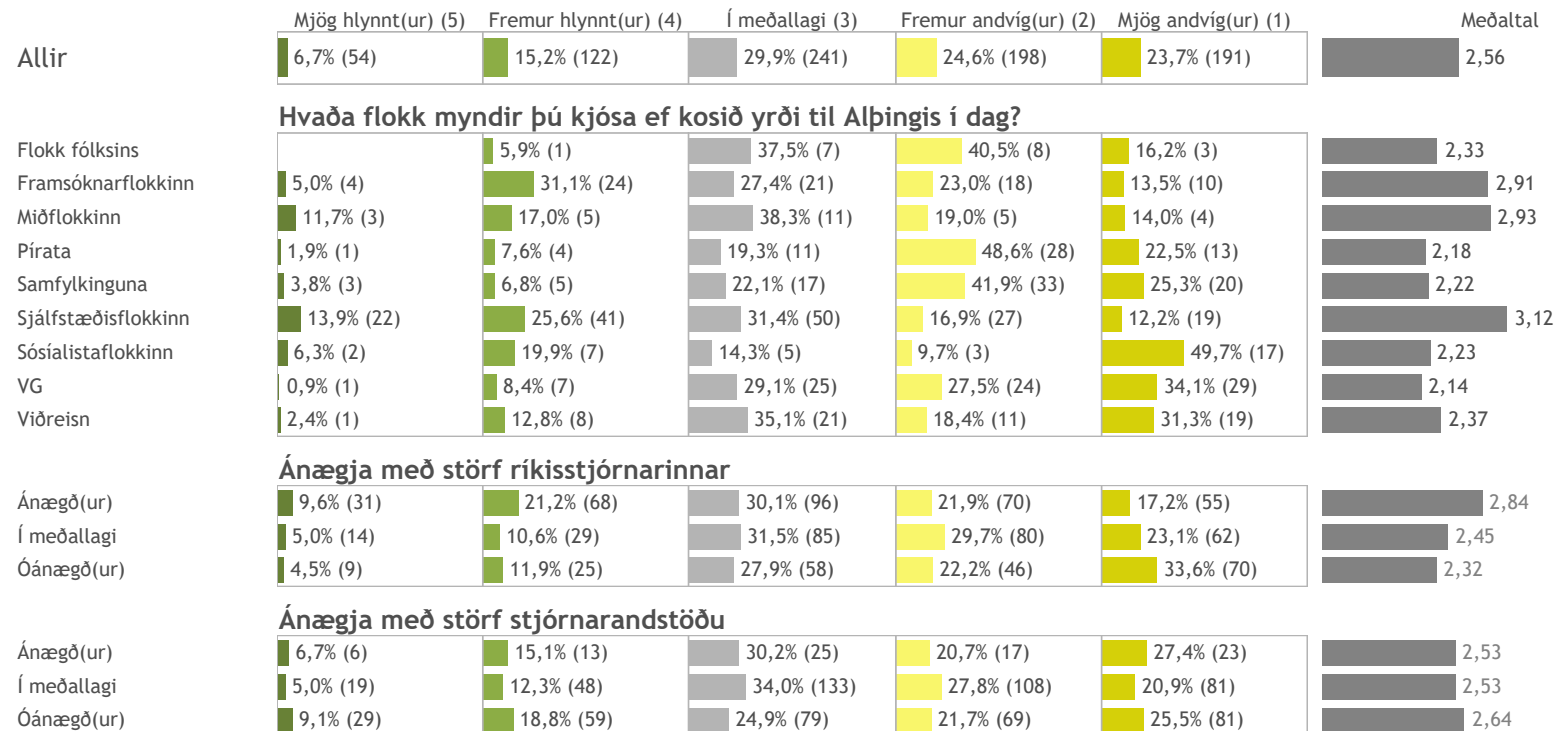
| | Mjög hlynnt(ur) (5) | Fremur hlynnt(ur) (4) | Í meðallagi (3) | Fremur andvíg(ur) (2) | Mjög andvíg(ur) (1) | Meðaltal |
|---|---|---|---|---|---|---|
| Allir | 6,7% (54) | 15,2% (122) | 29,9% (241) | 24,6% (198) | 23,7% (191) | 2,56 |

**Hvaða flokk myndir þú kjósa ef kosið yrði til Alþingis í dag?**

| | | | | | | |
|---|---|---|---|---|---|---|
| Flokk fólksins | | 5,9% (1) | 37,5% (7) | 40,5% (8) | 16,2% (3) | 2,33 |
| Framsóknarflokkinn | 5,0% (4) | 31,1% (24) | 27,4% (21) | 23,0% (18) | 13,5% (10) | 2,91 |
| Miðflokkinn | 11,7% (3) | 17,0% (5) | 38,3% (11) | 19,0% (5) | 14,0% (4) | 2,93 |
| Pírata | 1,9% (1) | 7,6% (4) | 19,3% (11) | 48,6% (28) | 22,5% (13) | 2,18 |
| Samfylkinguna | 3,8% (3) | 6,8% (5) | 22,1% (17) | 41,9% (33) | 25,3% (20) | 2,22 |
| Sjálfstæðisflokkinn | 13,9% (22) | 25,6% (41) | 31,4% (50) | 16,9% (27) | 12,2% (19) | 3,12 |
| Sósíalistaflokkinn | 6,3% (2) | 19,9% (7) | 14,3% (5) | 9,7% (3) | 49,7% (17) | 2,23 |
| VG | 0,9% (1) | 8,4% (7) | 29,1% (25) | 27,5% (24) | 34,1% (29) | 2,14 |
| Viðreisn | 2,4% (1) | 12,8% (8) | 35,1% (21) | 18,4% (11) | 31,3% (19) | 2,37 |

**Ánægja með störf ríkisstjórnarinnar**

| | | | | | | |
|---|---|---|---|---|---|---|
| Ánægð(ur) | 9,6% (31) | 21,2% (68) | 30,1% (96) | 21,9% (70) | 17,2% (55) | 2,84 |
| Í meðallagi | 5,0% (14) | 10,6% (29) | 31,5% (85) | 29,7% (80) | 23,1% (62) | 2,45 |
| Óánægð(ur) | 4,5% (9) | 11,9% (25) | 27,9% (58) | 22,2% (46) | 33,6% (70) | 2,32 |

**Ánægja með störf stjórnarandstöðu**

| | | | | | | |
|---|---|---|---|---|---|---|
| Ánægð(ur) | 6,7% (6) | 15,1% (13) | 30,2% (25) | 20,7% (17) | 27,4% (23) | 2,53 |
| Í meðallagi | 5,0% (19) | 12,3% (48) | 34,0% (133) | 27,8% (108) | 20,9% (81) | 2,53 |
| Óánægð(ur) | 9,1% (29) | 18,8% (59) | 24,9% (79) | 21,7% (69) | 25,5% (81) | 2,64 |